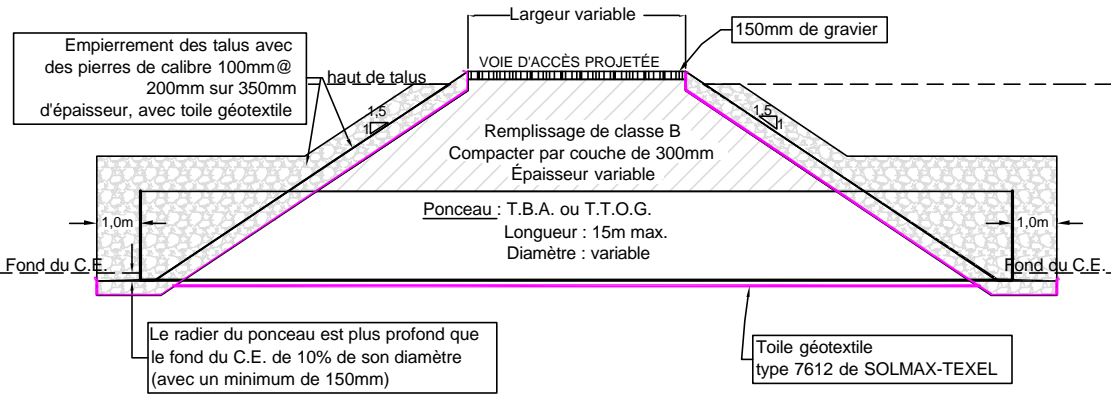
Largeur variable

150mm de gravier

Empierrement des talus avec des pierres de calibre 100mm@ 200mm sur 350mm d'épaisseur, avec toile géotextile

haut de talus

VOIE D'ACCÈS PROJETÉE

1,5
1

1,5
1

Remplissage de classe B
Compacter par couche de 300mm
Épaisseur variable

Ponceau : T.B.A. ou T.T.O.G.
Longueur : 15m max.
Diamètre : variable

1,0m

1,0m

Fond du C.E.

Fond du C.E.

Le radier du ponceau est plus profond que le fond du C.E. de 10% de son diamètre (avec un minimum de 150mm)

Toile géotextile
type 7612 de SOLMAX-TEXEL